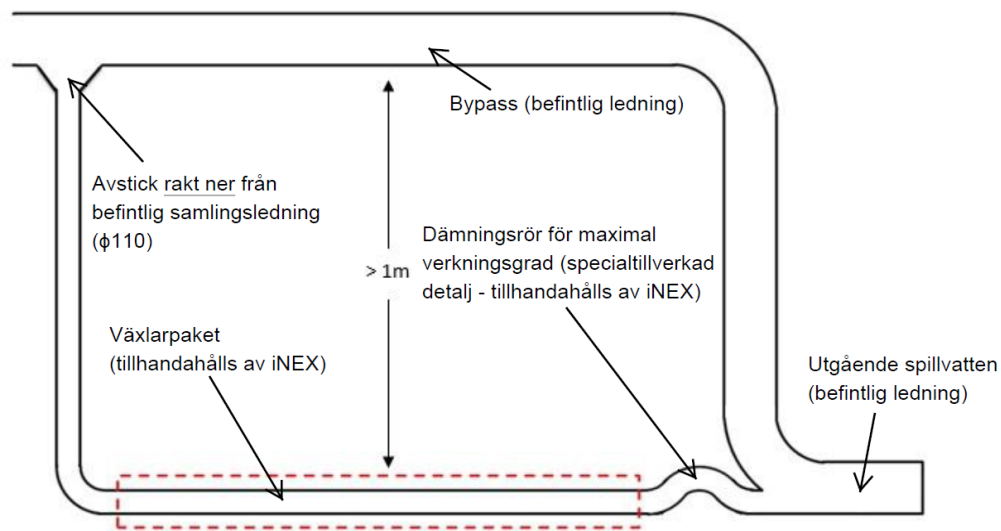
Bypass (befintlig ledning)

Avstick rakt ner från befintlig samlingsledning (ϕ110)

> 1m

Dämningsrör för maximal verkningsgrad (specialtillverkad detalj - tillhandahålls av iNEX)

Växlarpaket (tillhandahålls av iNEX)

Utgående spillvatten (befintlig ledning)